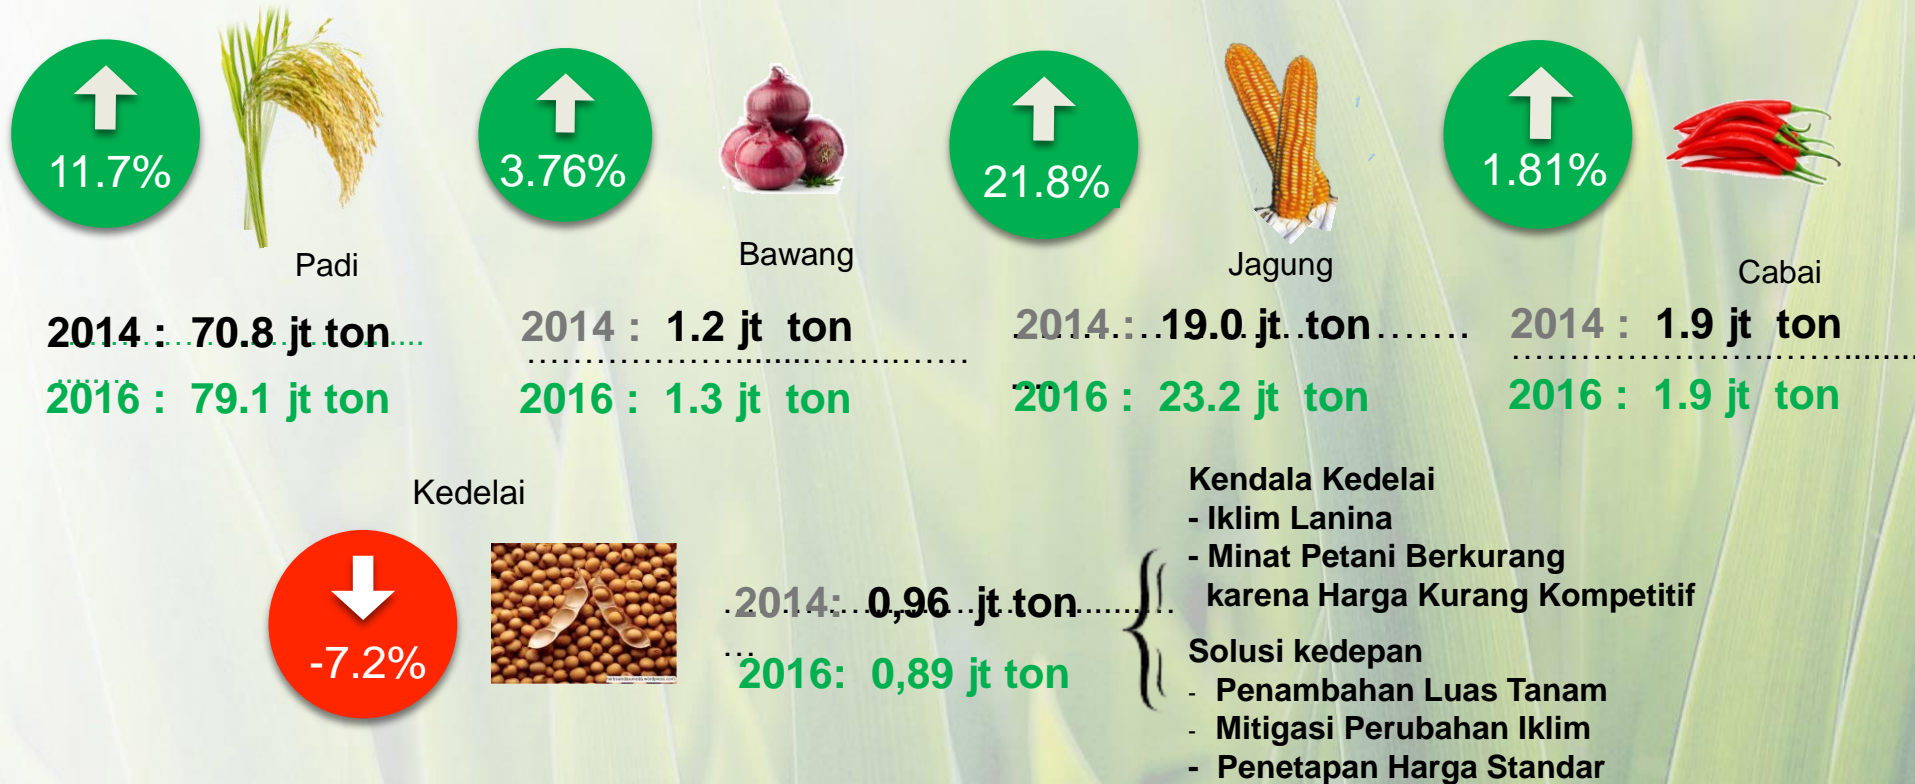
11.7%

Padi

2014 : 70.8 jt ton

2016 : 79.1 jt ton

3.76%

Bawang

2014 : 1.2 jt ton

2016 : 1.3 jt ton

21.8%

Jagung

2014 : 19.0 jt ton

2016 : 23.2 jt ton

1.81%

Cabai

2014 : 1.9 jt ton

2016 : 1.9 jt ton

Kedelai

-7.2%

2014: 0,96 jt ton

2016: 0,89 jt ton

Kendala Kedelai
- Iklim Lanina
- Minat Petani Berkurang karena Harga Kurang Kompetitif

Solusi kedepan
- Penambahan Luas Tanam
- Mitigasi Perubahan Iklim
- Penetapan Harga Standar